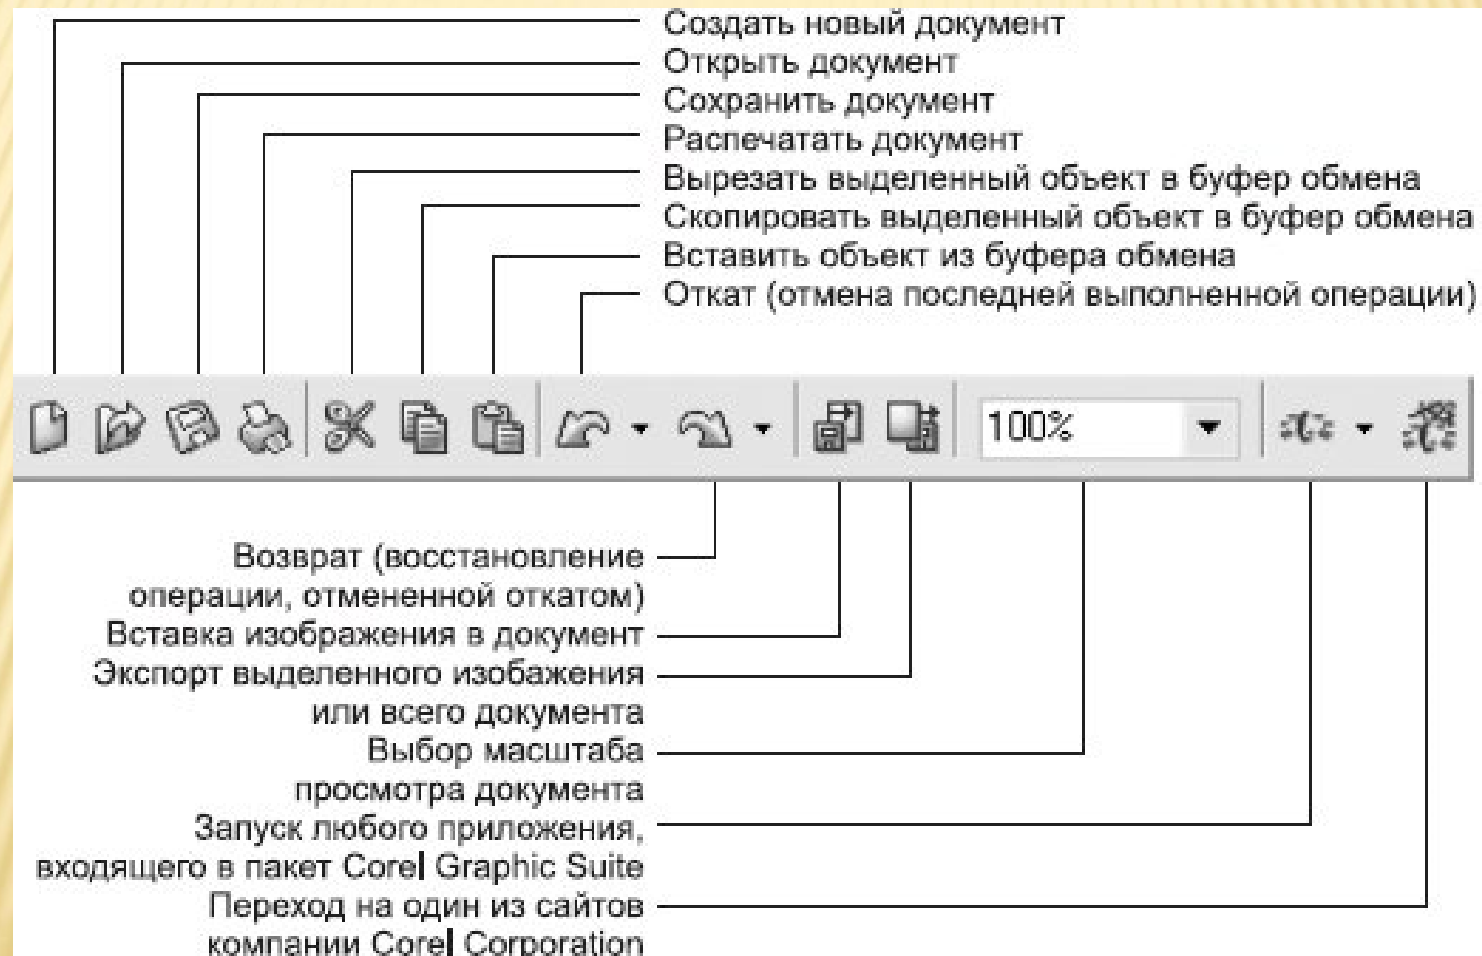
Создать новый документ
Открыть документ
Сохранить документ
Распечатать документ
Вырезать выделенный объект в буфер обмена
Скопировать выделенный объект в буфер обмена
Вставить объект из буфера обмена
Откат (отмена последней выполненной операции)

100%

Возврат (восстановление операции, отмененной откатом)
Вставка изображения в документ
Экспорт выделенного изобажения или всего документа
Выбор масштаба просмотра документа
Запуск любого приложения, входящего в пакет Corel Graphic Suite
Переход на один из сайтов компании Corel Corporation